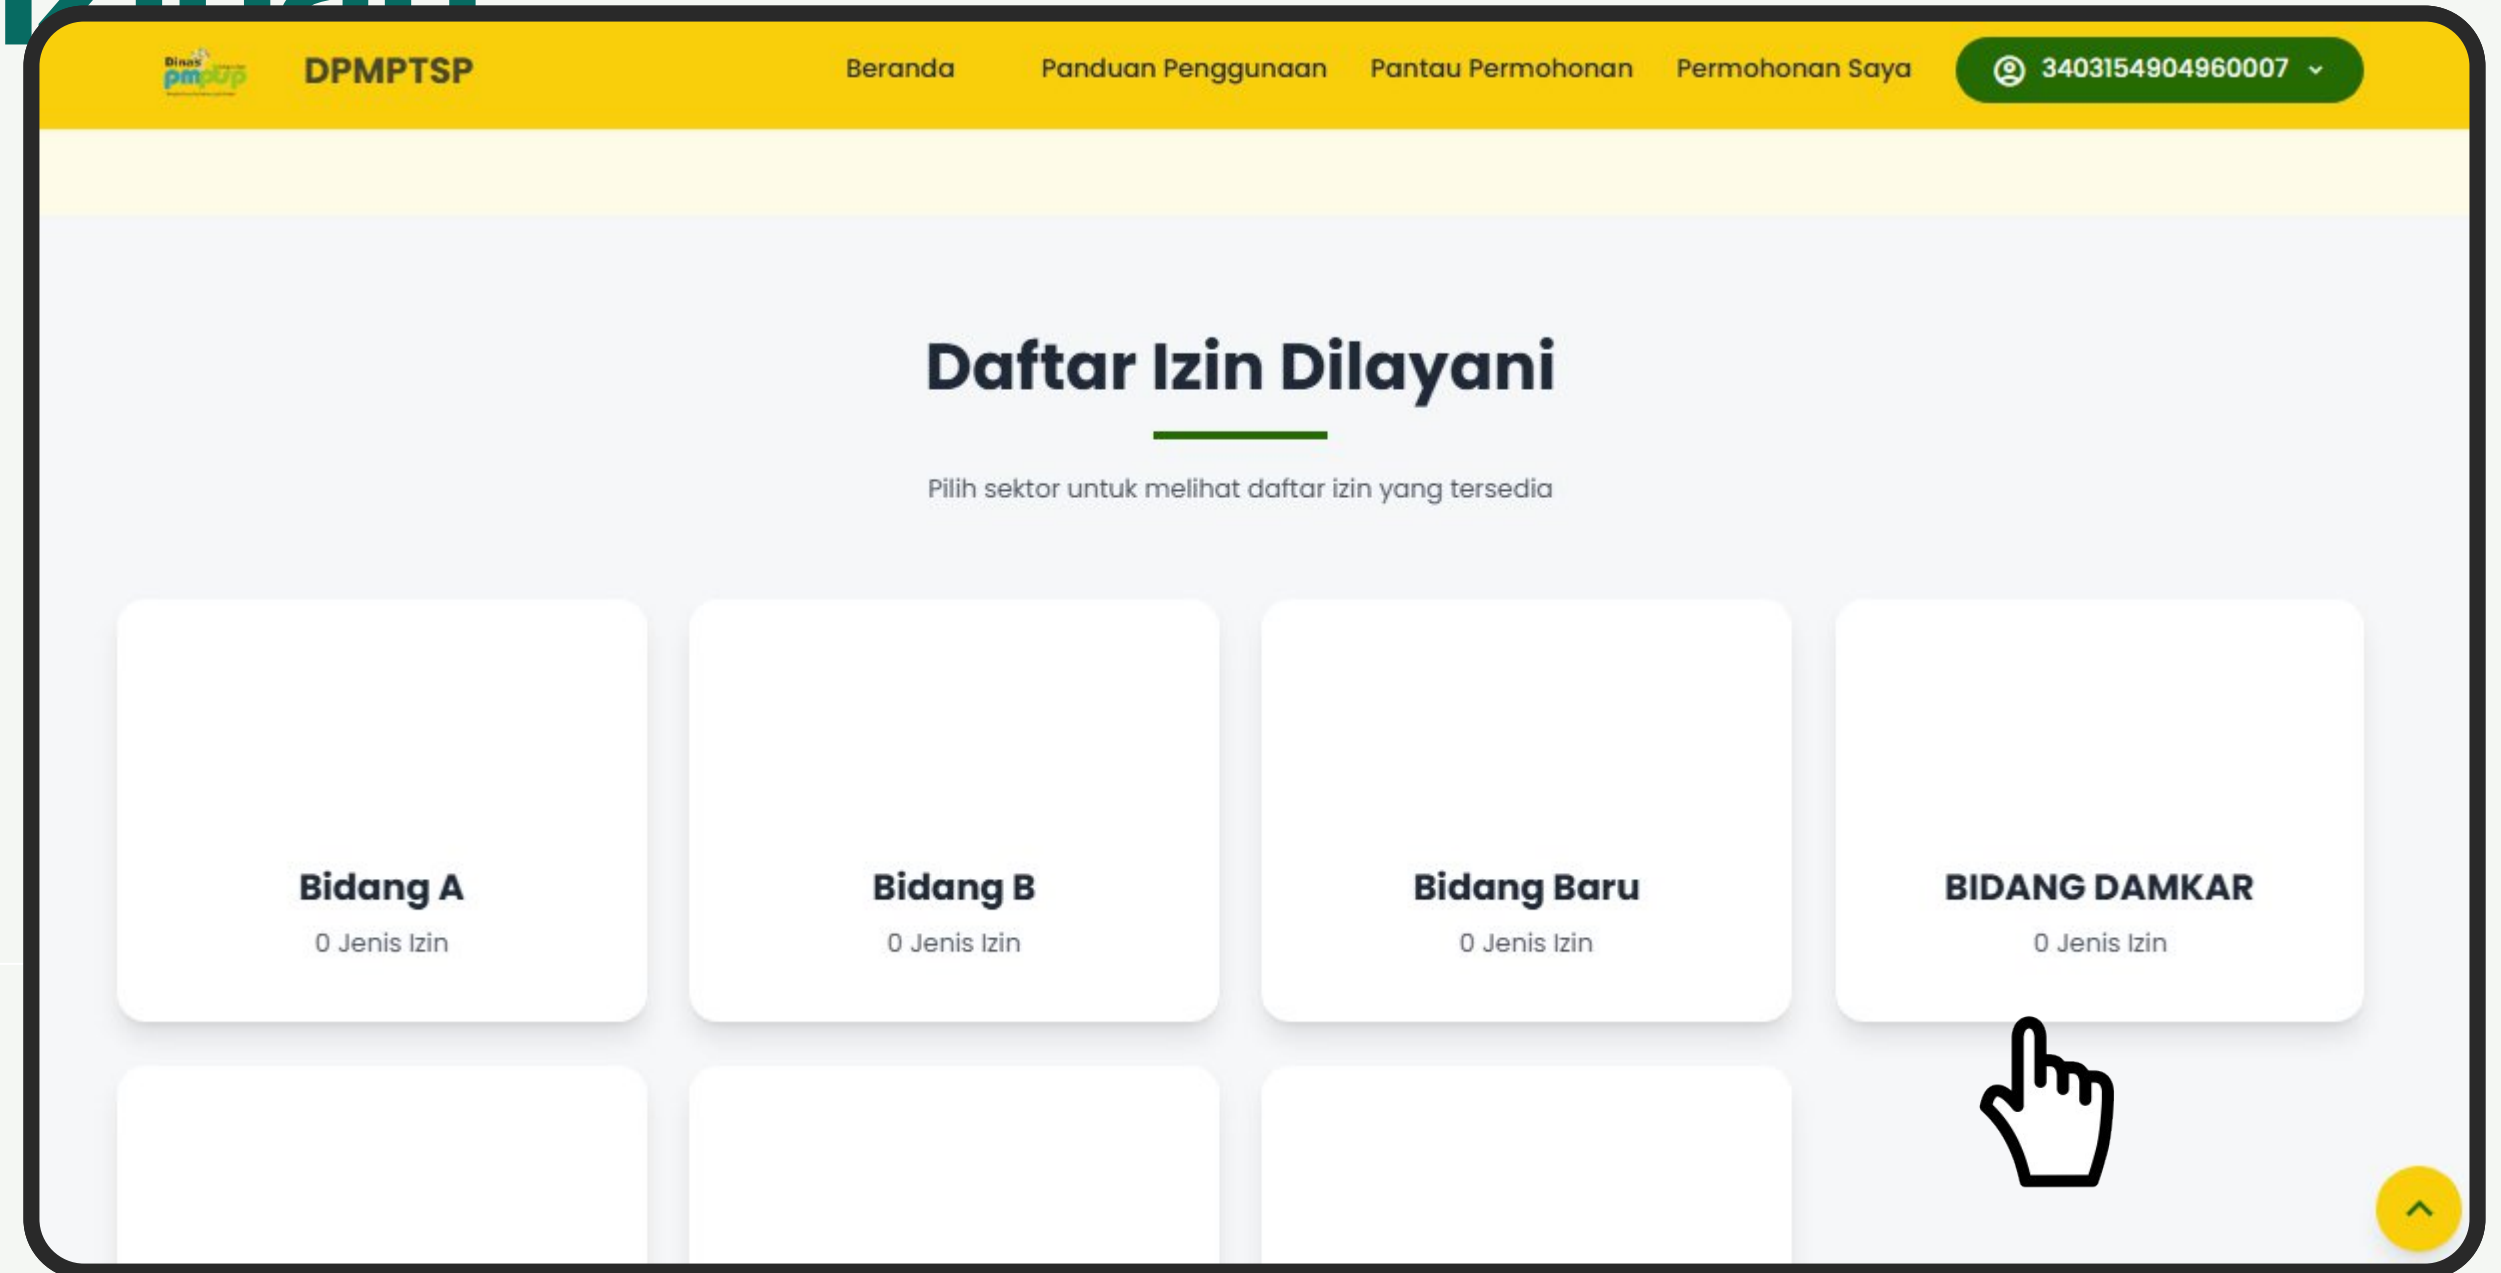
Dinas pmptsp

DPMPTSP

Beranda Panduan Penggunaan Pantau Permohonan Permohonan Saya 3403154904960007

Daftar Izin Dilayani

Pilih sektor untuk melihat daftar izin yang tersedia

Bidang A
0 Jenis Izin

Bidang B
0 Jenis Izin

Bidang Baru
0 Jenis Izin

BIDANG DAMKAR
0 Jenis Izin